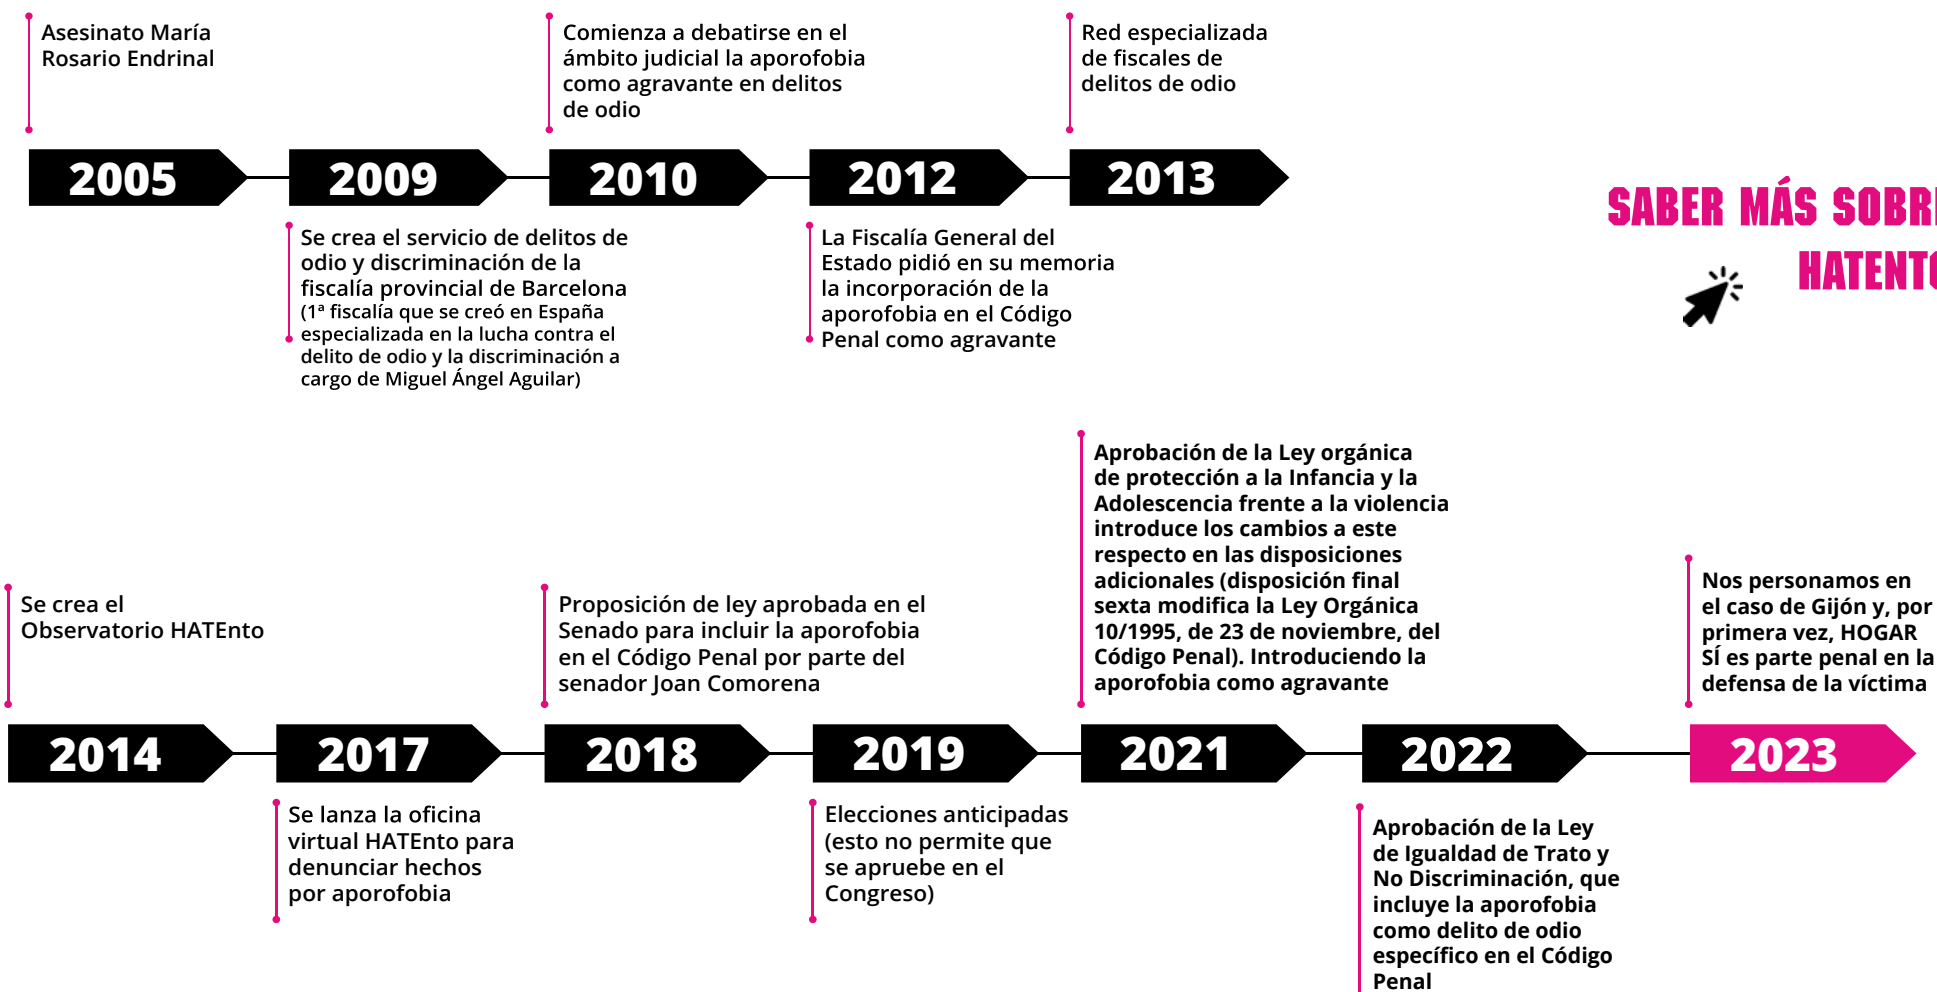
Asesinato María Rosario Endrinal

Comienza a debatirse en el ámbito judicial la aporofobia como agravante en delitos de odio

Red especializada de fiscales de delitos de odio

2005

2009

2010

2012

2013

SABER MÁS SOBR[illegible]

HATENT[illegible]

Se crea el servicio de delitos de odio y discriminación de la fiscalía provincial de Barcelona (1ª fiscalía que se creó en España especializada en la lucha contra el delito de odio y la discriminación a cargo de Miguel Ángel Aguilar)

La Fiscalía General del Estado pidió en su memoria la incorporación de la aporofobia en el Código Penal como agravante

Aprobación de la Ley orgánica de protección a la Infancia y la Adolescencia frente a la violencia introduce los cambios a este respecto en las disposiciones adicionales (disposición final sexta modifica la Ley Orgánica 10/1995, de 23 de noviembre, del Código Penal). Introduciendo la aporofobia como agravante

Se crea el Observatorio HATEnto

Proposición de ley aprobada en el Senado para incluir la aporofobia en el Código Penal por parte del senador Joan Comorena

Nos personamos en el caso de Gijón y, por primera vez, HOGAR SÍ es parte penal en la defensa de la víctima

2014

2017

2018

2019

2021

2022

2023

Se lanza la oficina virtual HATEnto para denunciar hechos por aporofobia

Elecciones anticipadas (esto no permite que se apruebe en el Congreso)

Aprobación de la Ley de Igualdad de Trato y No Discriminación, que incluye la aporofobia como delito de odio específico en el Código Penal